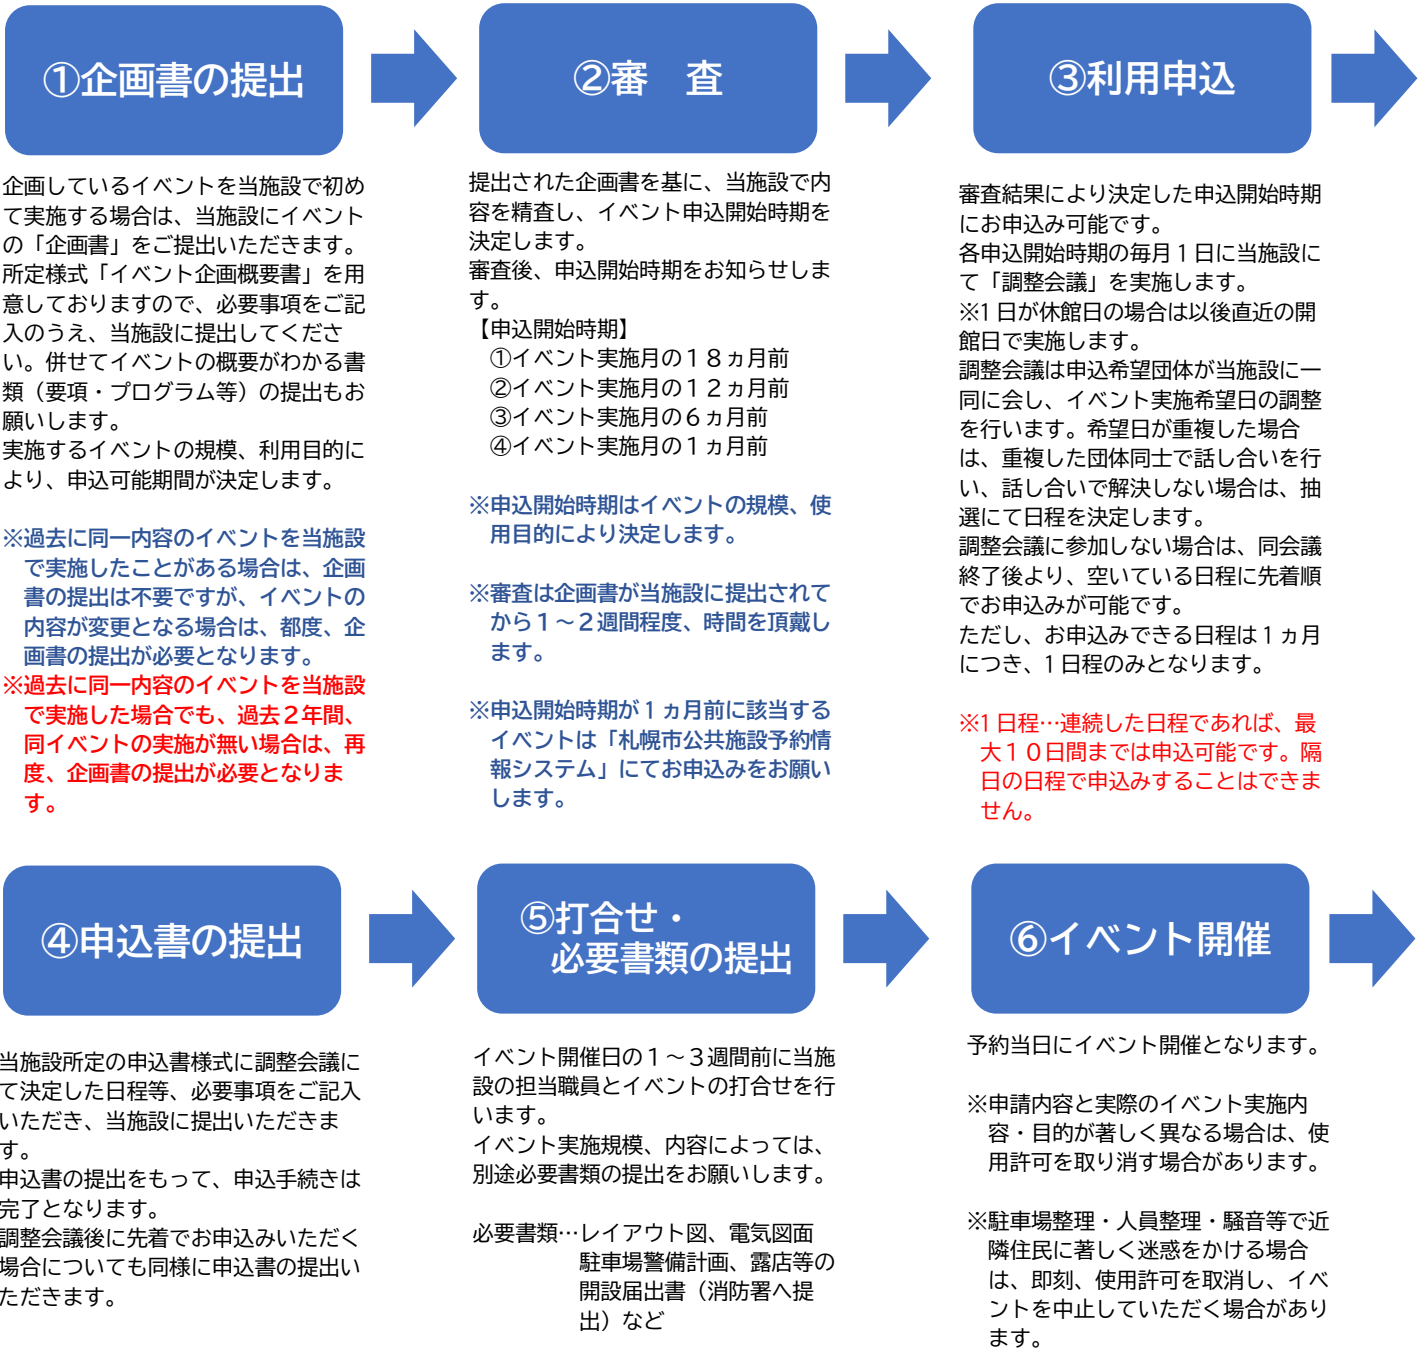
①企画書の提出

企画しているイベントを当施設で初めて実施する場合は、当施設にイベントの「企画書」をご提出いただきます。所定様式「イベント企画概要書」を用意しておりますので、必要事項をご記入のうえ、当施設に提出してください。併せてイベントの概要がわかる書類（要項・プログラム等）の提出もお願いします。
実施するイベントの規模、利用目的により、申込可能期間が決定します。

※過去に同一内容のイベントを当施設で実施したことがある場合は、企画書の提出は不要ですが、イベントの内容が変更となる場合は、都度、企画書の提出が必要となります。
※過去に同一内容のイベントを当施設で実施した場合でも、過去２年間、同イベントの実施が無い場合は、再度、企画書の提出が必要となります。

②審　査

提出された企画書を基に、当施設で内容を精査し、イベント申込開始時期を決定します。
審査後、申込開始時期をお知らせします。
【申込開始時期】
①イベント実施月の１８ヵ月前
②イベント実施月の１２ヵ月前
③イベント実施月の６ヵ月前
④イベント実施月の１ヵ月前

※申込開始時期はイベントの規模、使用目的により決定します。

※審査は企画書が当施設に提出されてから１～２週間程度、時間を頂戴します。

※申込開始時期が１ヵ月前に該当するイベントは「札幌市公共施設予約情報システム」にてお申込みをお願いします。

③利用申込

審査結果により決定した申込開始時期にお申込み可能です。
各申込開始時期の毎月１日に当施設にて「調整会議」を実施します。
※1 日が休館日の場合は以後直近の開館日で実施します。
調整会議は申込希望団体が当施設に一同に会し、イベント実施希望日の調整を行います。希望日が重複した場合は、重複した団体同士で話し合いを行い、話し合いで解決しない場合は、抽選にて日程を決定します。
調整会議に参加しない場合は、同会議終了後より、空いている日程に先着順でお申込みが可能です。
ただし、お申込みできる日程は１ヵ月につき、１日程のみとなります。

※1 日程…連続した日程であれば、最大１０日間までは申込可能です。隔日の日程で申込みすることはできません。

④申込書の提出

当施設所定の申込書様式に調整会議にて決定した日程等、必要事項をご記入いただき、当施設に提出いただきます。
申込書の提出をもって、申込手続きは完了となります。
調整会議後に先着でお申込みいただく場合についても同様に申込書の提出いただきます。

⑤打合せ・
必要書類の提出

イベント開催日の１～３週間前に当施設の担当職員とイベントの打合せを行います。
イベント実施規模、内容によっては、別途必要書類の提出をお願いします。

必要書類…レイアウト図、電気図面
駐車場警備計画、露店等の開設届出書（消防署へ提出）など

⑥イベント開催

予約当日にイベント開催となります。

※申請内容と実際のイベント実施内容・目的が著しく異なる場合は、使用許可を取り消す場合があります。

※駐車場整理・人員整理・騒音等で近隣住民に著しく迷惑をかける場合は、即刻、使用許可を取消し、イベントを中止していただく場合があります。